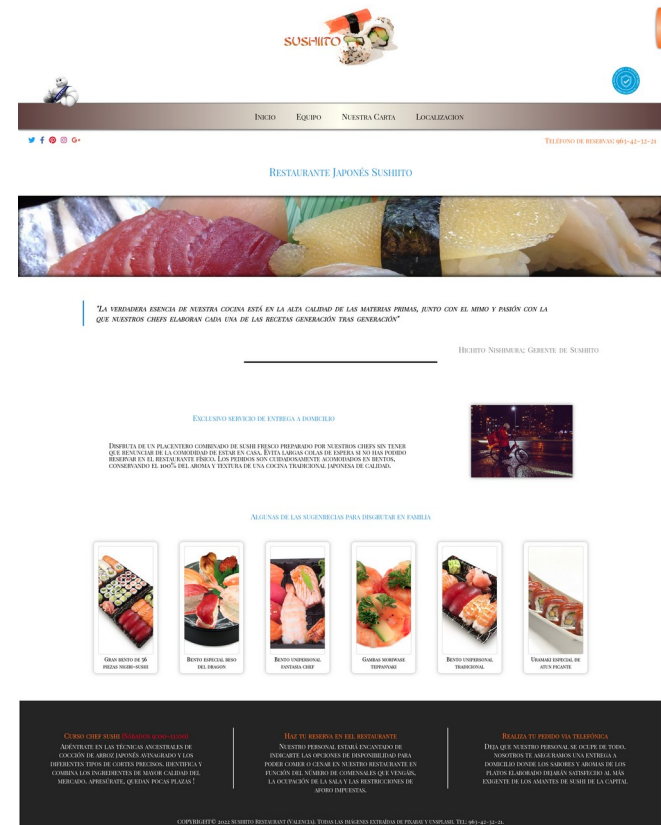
SUSHIITO

Inicio Equipo Nuestra Carta Localizacion

Teléfono de reservas: 963-42-32-21

Restaurante Japonés Sushiito

"La verdadera esencia de nuestra cocina está en la alta calidad de las materias primas, junto con el mimo y pasión con la que nuestros chefs elaboran cada una de las recetas generación tras generación"

Hichito Nishimura; Gerente de Sushiito

Exclusivo servicio de entrega a domicilio

Disfruta de un placentero combinado de sushi fresco preparado por nuestros chefs sin tener que renunciar de la comodidad de estar en casa. Evita largas colas de espera si no has podido reservar en el restaurante físico. Los pedidos son cuidadosamente acomodados en bentos, conservando el 100% del aroma y textura de una cocina tradicional japonesa de calidad.

Algunas de las sugerencias para disfrutar en familia

Gran bento de 56 piezas nigiri-sushi

Bento especial beso del dragon

Bento unipersonal fantasia chef

Gambas morwave teppanyaki

Bento unipersonal tradicional

Uramaki especial de atun picante

Curso chef sushi (Sábados 10:00-12:00)
Adéntrate en las técnicas ancestrales de cocción de arroz japonés avinagrado y los diferentes tipos de cortes precisos. Identifica y combina los ingredientes de mayor calidad del mercado. Apresúrate, quedan pocas plazas !

Haz tu reserva en el restaurante
Nuestro personal estará encantado de indicarte las opciones de disponibilidad para poder comer o cenar en nuestro restaurante en función del número de comensales que vengáis, la ocupación de la sala y las restricciones de aforo impuestas.

Realiza tu pedido via telefónica
Deja que nuestro personal se ocupe de todo, nosotros te aseguramos una entrega a domicilio donde los sabores y aromas de los platos elaborado dejarán satisfecho al más exigente de los amantes de sushi de la capital

Copyright© 2022 Sushiito Restaurant (Valencia). Todas las imágenes extraídas de Pixabay y Unsplash. Tel: 963-42-32-21.